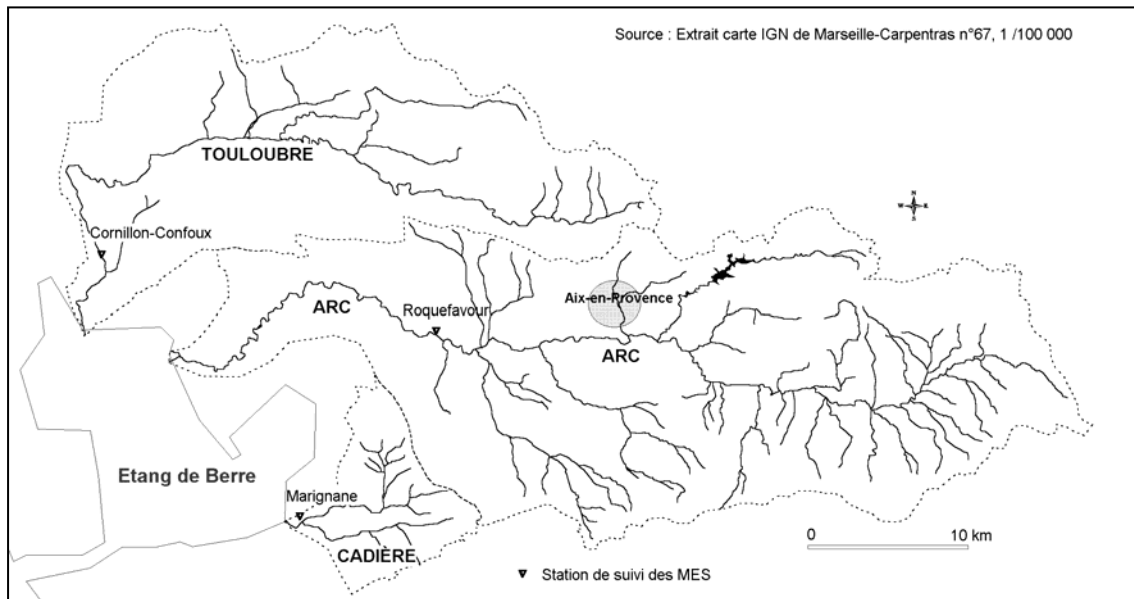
Source : Extrait carte IGN de Marseille-Carpentras n°67, 1 /100 000

TOULOUBRE

Cornillon-Confoux

ARC

Roquefavour

Aix-en-Provence

ARC

Etang de Berre

Marignane

CADIÈRE

0

10 km

Station de suivi des MES